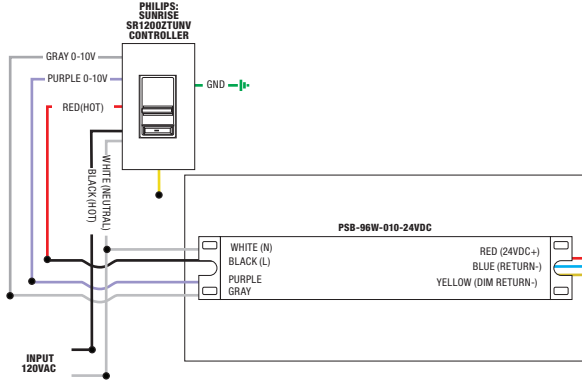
PHILIPS: SUNRISE SR1200ZTUNV CONTROLLER

GRAY 0-10V
PURPLE 0-10V
RED(HOT)
GND
WHITE (NEUTRAL)
BLACK (HOT)

PSB-96W-010-24VDC

WHITE (N)
BLACK (L)
PURPLE
GRAY

RED (24VDC+)
BLUE (RETURN-)
YELLOW (DIM RETURN-)

INPUT 120VAC